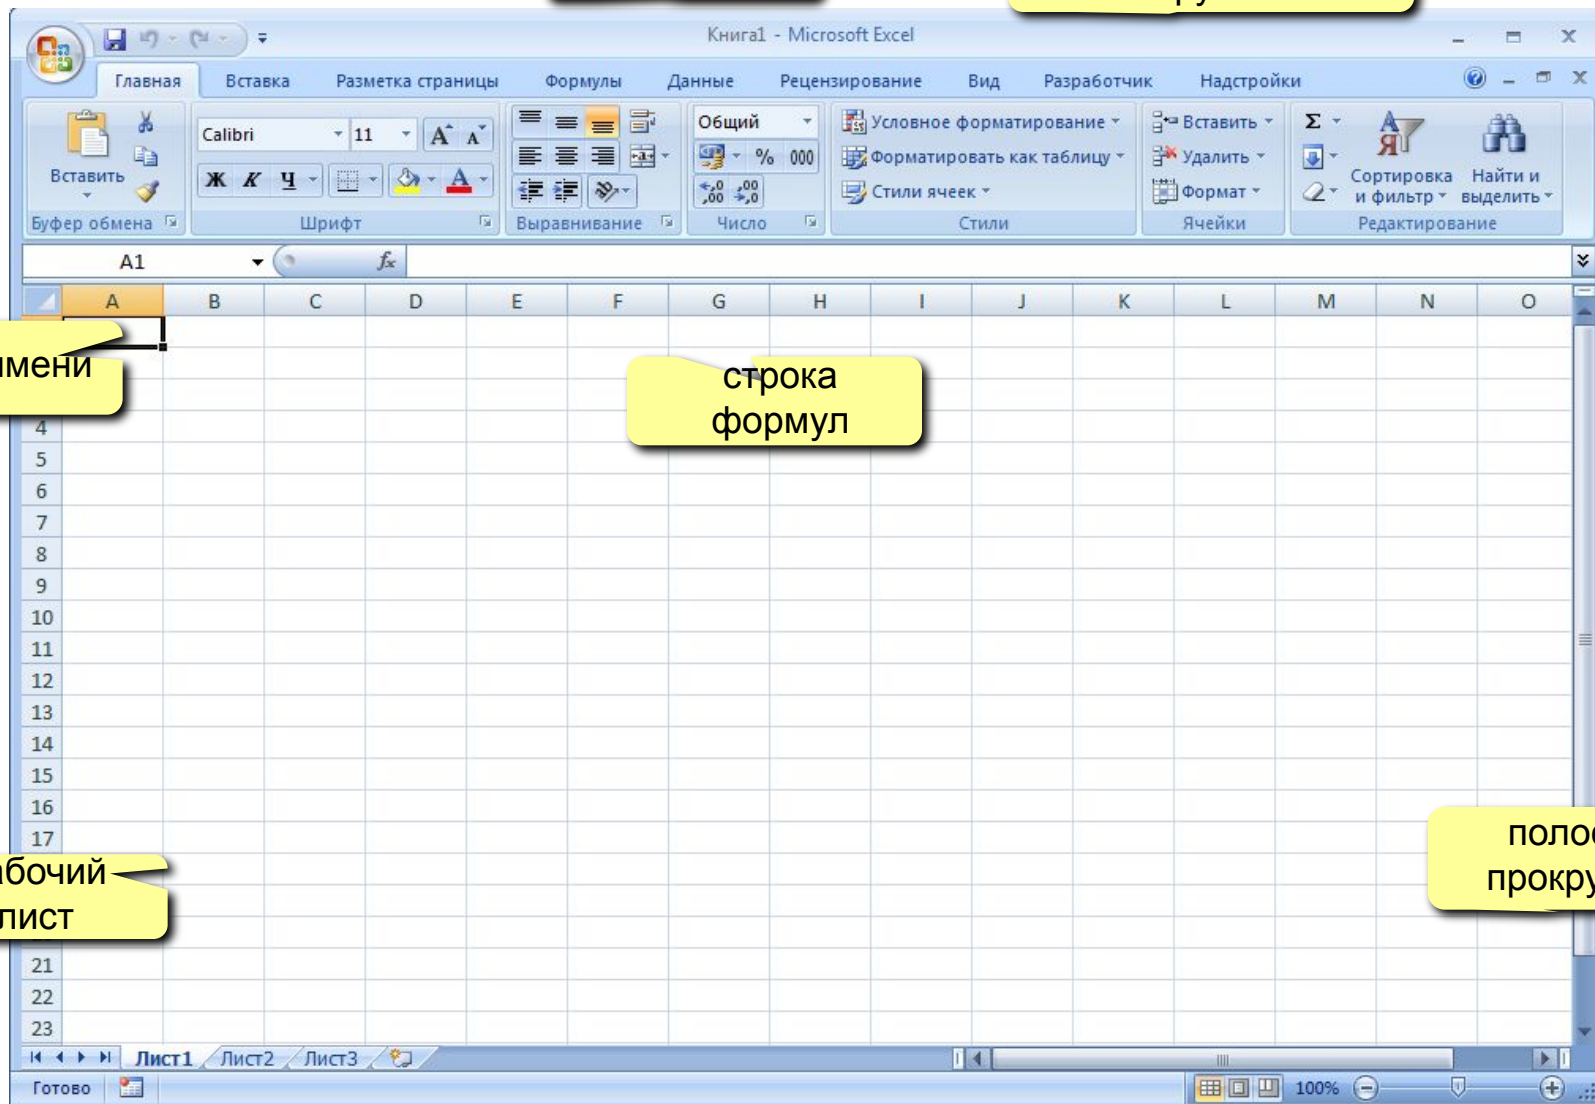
Книга1 - Microsoft Excel

Главная Вставка Разметка страницы Формулы Данные Рецензирование Вид Разработчик Надстройки

Вставить
Буфер обмена

Calibri 11
Ж К Ч
Шрифт

Выравнивание

Общий
% 000
Число

Условное форматирование
Форматировать как таблицу
Стили ячеек
Стили

Вставить
Удалить
Формат
Ячейки

Σ
Сортировка и фильтр
Найти и выделить
Редактирование

A1
$f_x$

| | A | B | C | D | E | F | G | H | I | J | K | L | M | N | O |
|---|---|---|---|---|---|---|---|---|---|---|---|---|---|---|---|
| 4 | | | | | | | | | | | | | | | |
| 5 | | | | | | | | | | | | | | | |
| 6 | | | | | | | | | | | | | | | |
| 7 | | | | | | | | | | | | | | | |
| 8 | | | | | | | | | | | | | | | |
| 9 | | | | | | | | | | | | | | | |
| 10 | | | | | | | | | | | | | | | |
| 11 | | | | | | | | | | | | | | | |
| 12 | | | | | | | | | | | | | | | |
| 13 | | | | | | | | | | | | | | | |
| 14 | | | | | | | | | | | | | | | |
| 15 | | | | | | | | | | | | | | | |
| 16 | | | | | | | | | | | | | | | |
| 17 | | | | | | | | | | | | | | | |
| 21 | | | | | | | | | | | | | | | |
| 22 | | | | | | | | | | | | | | | |
| 23 | | | | | | | | | | | | | | | |

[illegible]мени

строка формул

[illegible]бочий лист

полос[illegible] прокру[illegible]

Лист1 Лист2 Лист3

Готово

100%